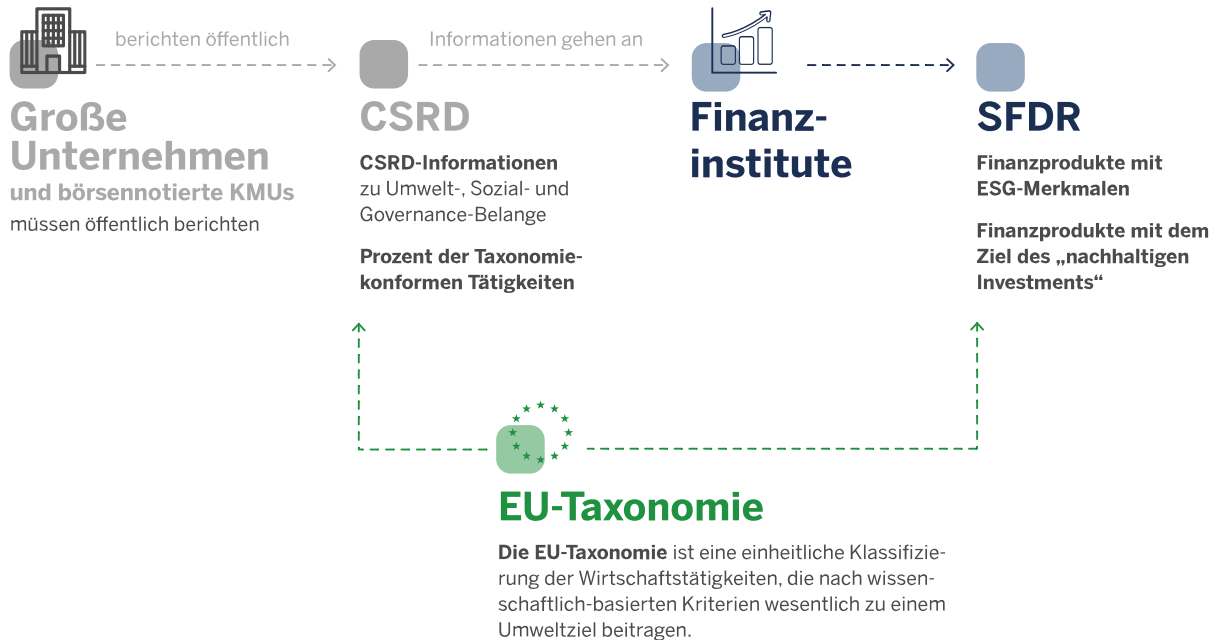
berichten öffentlich

Informationen gehen an

Große Unternehmen
und börsennotierte KMUs
müssen öffentlich berichten

CSRD
CSRD-Informationen zu Umwelt-, Sozial- und Governance-Belange

Prozent der Taxonomiekonformen Tätigkeiten

Finanzinstitute

SFDR
Finanzprodukte mit ESG-Merkmalen

Finanzprodukte mit dem Ziel des „nachhaltigen Investments“

EU-Taxonomie
Die EU-Taxonomie ist eine einheitliche Klassifizierung der Wirtschaftstätigkeiten, die nach wissenschaftlich-basierten Kriterien wesentlich zu einem Umweltziel beitragen.